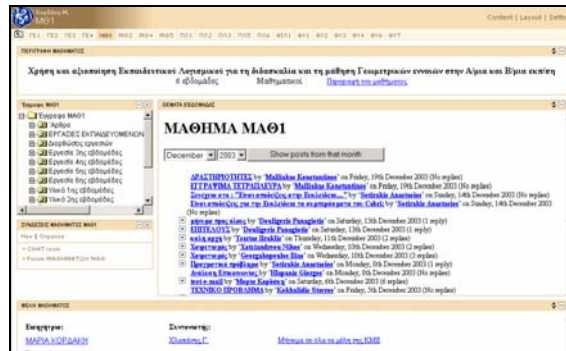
Καρδίτσα Μ.
ΜΑΘ1

Content | Layout | Settings

ΠΕΡΙΓΡΑΦΗ ΜΑΘΗΜΑΤΟΣ

Χρήση και αξιοποίηση Εκπαιδευτικού Λογισμικού για τη διδασκαλία και τη μάθηση Γεωμετρικών εννοιών στην Α/μια και Β/μια εκπ/ση
6 εβδομάδες Μαθηματικά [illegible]

Έγγραφα ΜΑΘ1
Έγγραφα ΜΑΘ1
Άρθρα
ΕΡΓΑΣΙΕΣ ΕΚΠΑΙΔΕΥΟΜΕΝΩΝ
Διορθώσεις εργασιών
Εργασία 2ης εβδομάδας
Εργασία 4ης εβδομάδας
Εργασία 5ης εβδομάδας
Εργασία 6ης εβδομάδας
Υλικό 1ης εβδομάδας
Υλικό 2ης εβδομάδας

ΣΥΖΗΤΗΣΕΙΣ ΜΑΘΗΜΑΤΟΣ ΜΑΘ1
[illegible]
» CHAT room
» Forum ΜΑΘΗΜΑΤΟΣ ΜΑΘ1

ΘΕΜΑΤΑ ΣΥΖΗΤΗΣΗΣ

ΜΑΘΗΜΑ ΜΑΘ1

December 2003 Show posts from that month

ΑΡΑΣΤΗΡΙΟΤΗΤΕΣ by "Malliakas Konstantinos" on Friday, 19th December 2003 (No replies)
ΕΓΓΡΑΦΗΜΑ ΤΕΤΡΑΠΛΕΥΡΑ by "Malliakas Konstantinos" on Friday, 19th December 2003 (No replies)
Σκέψεις για τις "Εποπτικές στην Εκπ/ση..." by "Sotirakis Anastasios" on Sunday, 14th December 2003 (No replies)
Εποπτικότητα για την Εκπ/ση τα περιφραστικά του Cabri by "Sotirakis Anastasios" on Sunday, 14th December 2003 (No replies)
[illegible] by "Deuligeris Panagiotis" on Saturday, 13th December 2003 (1 reply)
ΕΠΠΕΛΟΥΣ by "Deuligeris Panagiotis" on Saturday, 13th December 2003 (1 reply)
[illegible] by "Tzavlas Iraklis" on Thursday, 11th December 2003 (2 replies)
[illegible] by "Xatziandreou Nikos" on Wednesday, 10th December 2003 (2 replies)
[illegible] by "Georgakopoulos Ilias" on Wednesday, 10th December 2003 (2 replies)
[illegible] by "Sotirakis Anastasios" on Monday, 8th December 2003 (1 reply)
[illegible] by "Ilopoulos Giorgos" on Monday, 8th December 2003 (No replies)
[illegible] by "Megas Kapitos" on Saturday, 6th December 2003 (6 replies)
ΤΕΧΝΙΚΟ ΠΡΟΒΛΗΜΑ by "Kokkalidis Stavros" on Friday, 5th December 2003 (No replies)

ΜΕΛΗ ΜΑΘΗΜΑΤΟΣ

Εκπαιδευτικοί: Συντονιστής:
ΜΑΡΙΑ ΚΟΡΔΑΚΗ Κλωνάρης Γ. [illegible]